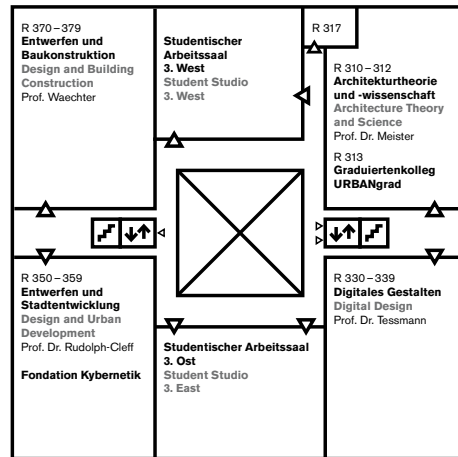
R 370 – 379
Entwerfen und Baukonstruktion
Design and Building Construction
Prof. Waechter

Studentischer Arbeitssaal 3. West
Student Studio 3. West

R 317

R 310 – 312
Architekturtheorie und -wissenschaft
Architecture Theory and Science
Prof. Dr. Meister

R 313
Graduiertenkolleg URBANgrad

R 350 – 359
Entwerfen und Stadtentwicklung
Design and Urban Development
Prof. Dr. Rudolph-Cleff

Fondation Kybernetik

Studentischer Arbeitssaal 3. Ost
Student Studio 3. East

R 330 – 339
Digitales Gestalten
Digital Design
Prof. Dr. Tessmann